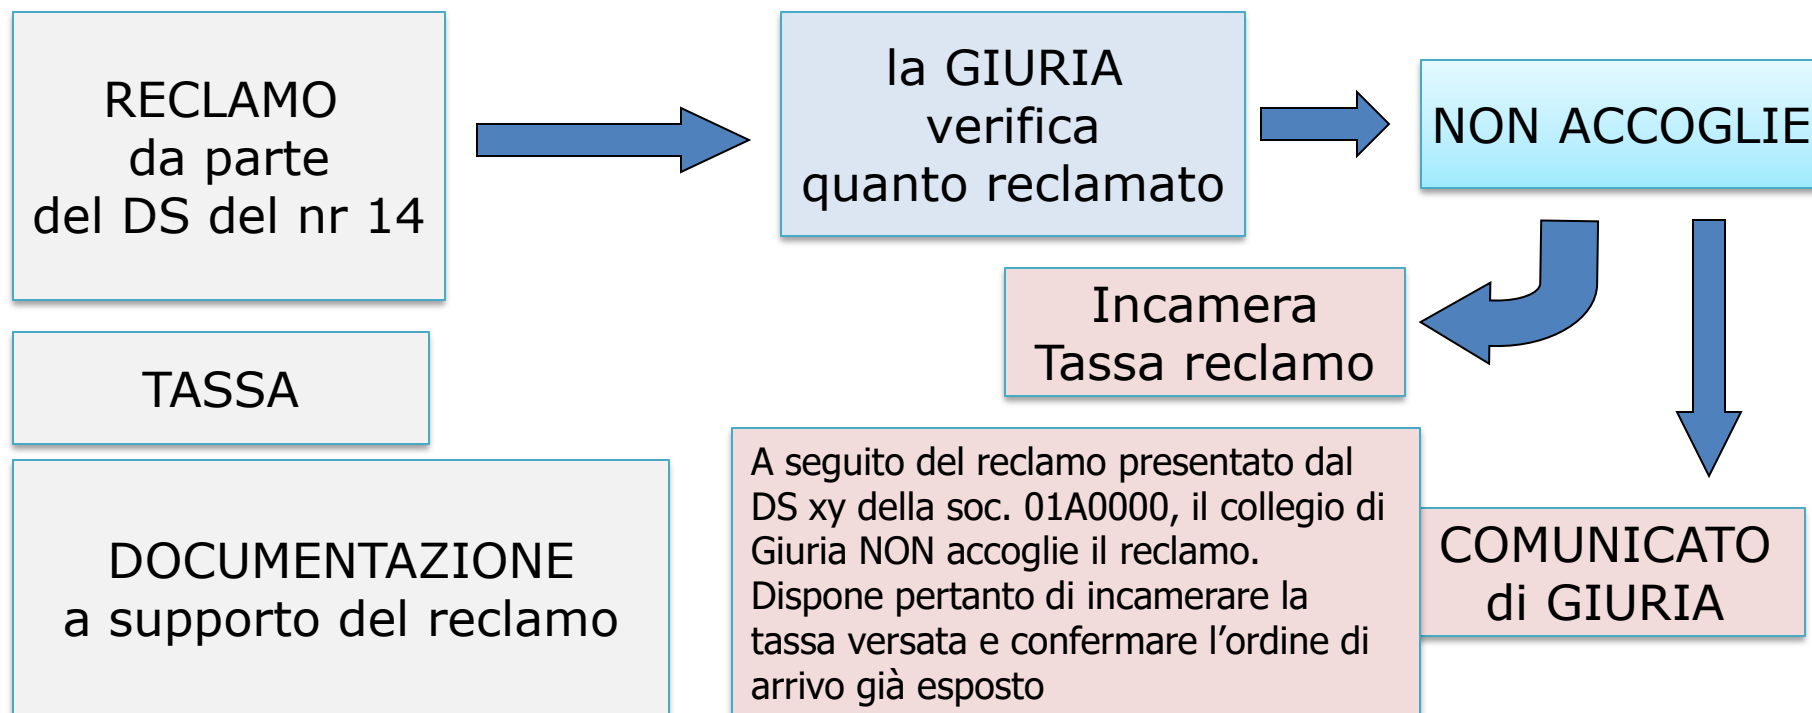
RECLAMO
da parte
del DS del nr 14

la GIURIA
verifica
quanto reclamato

NON ACCOGLIE

Incamera
Tassa reclamo

TASSA

DOCUMENTAZIONE
a supporto del reclamo

A seguito del reclamo presentato dal DS xy della soc. 01A0000, il collegio di Giuria NON accoglie il reclamo. Dispone pertanto di incamerare la tassa versata e confermare l'ordine di arrivo già esposto

COMUNICATO
di GIURIA